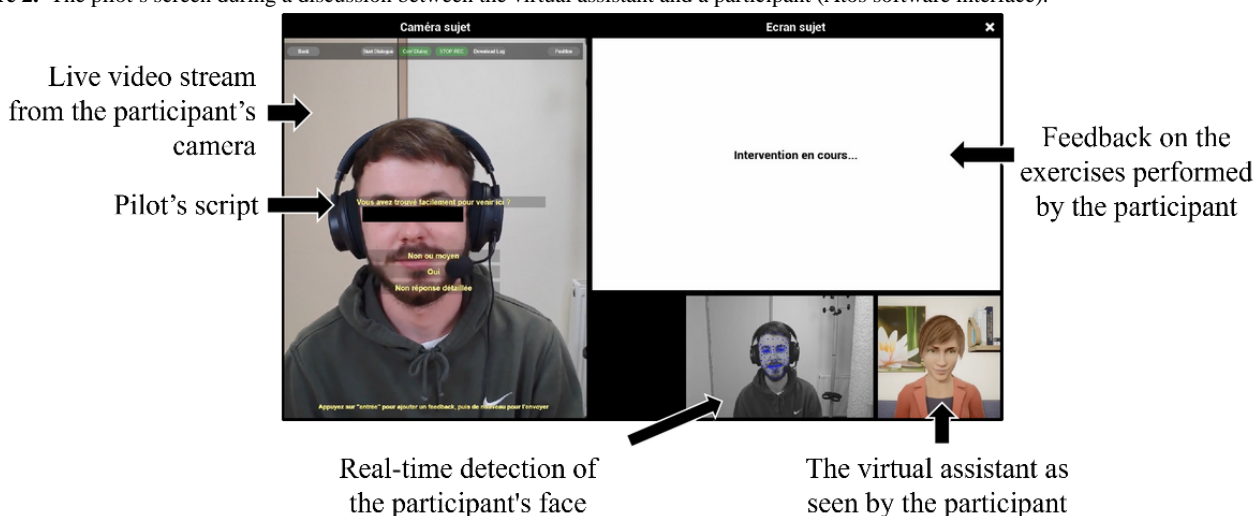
re 2. The pilot's screen during a discussion between the virtual assistant and a participant (Ki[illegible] software interface).

Caméra sujet

Ecran sujet

✕

Back

Start Dialogue

Cont Dialog

STOP REC

Download Log

Feedba

Live video stream from the participant's camera

Pilot's script

Vous avez trouvé facilement pour venir ici ?

Non ou moyen

Oui

Non réponse détaillée

Appuyez sur "entrée" pour ajouter un feedback, puis de nouveau pour l'envoyer

Intervention en cours...

Feedback on the exercises performed by the participant

Real-time detection of the participant's face

The virtual assistant as seen by the participant